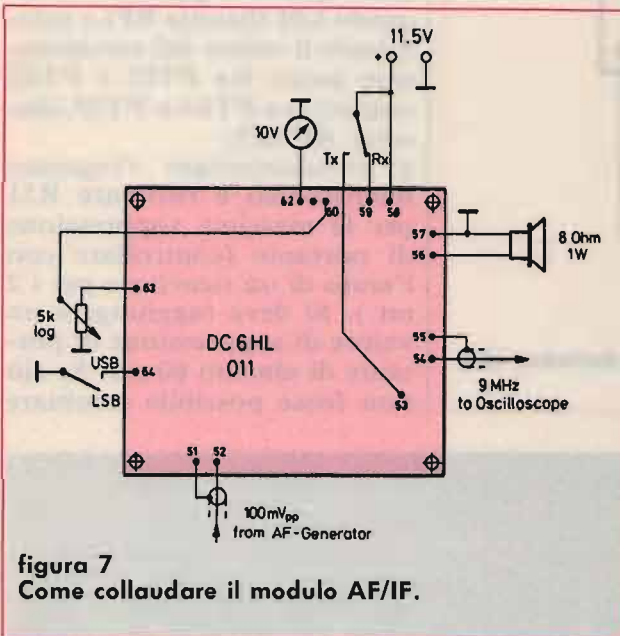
11.5V

10V

Tx

Rx

62

60

59

58

57

56

8 Ohm 1W

5k log

63

DC 6 HL 011

USB

LSB

64

55

54

9 MHz to Oscilloscope

53

51

52

100mV$_{pp}$ from AF-Generator

figura 7
Come collaudare il modulo AF/IF.